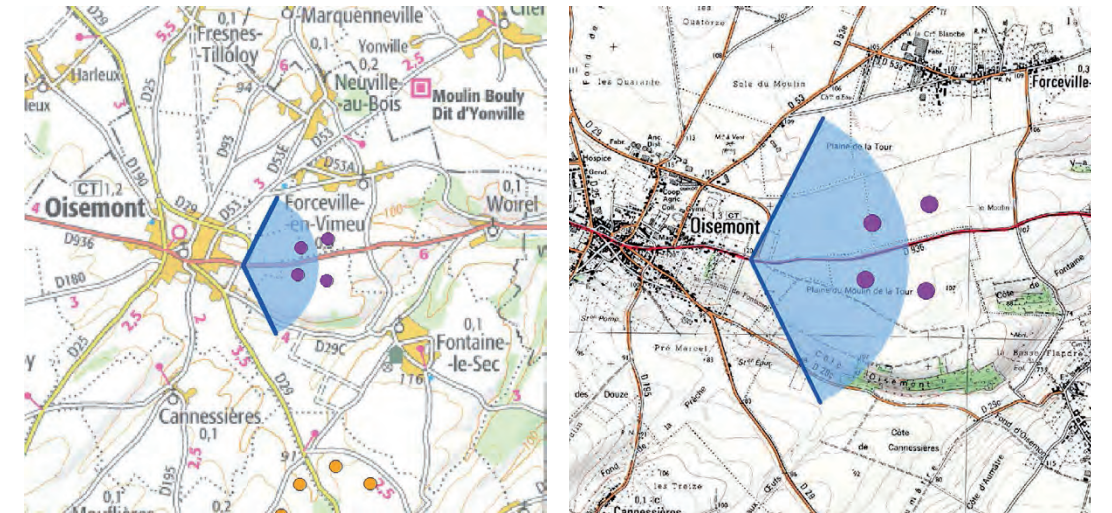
D29
5,5
Fresnes-Tilloloy
0,1
Marquenneville
Yonville
0,1
0,2
Neuville-au-Bois
2,5
Moulin Bouly Dit d'Yonville
Harleux
D25
94
D93
D53
D53E
D53A
D190
CT 1,2
Oisemont
D29
D53
3
Forceville-en-Vimeu
100
0,1
Woirel
D936
D180
6
2,5
2
3,5
4
D29C
0,1
Fontaine-le-Sec
116
D25
Cannessières
0,1
D29
D195
2,5
0,1
Moulières

les Quatorze
Sole du Moulin
Forceville
les Quarante
D53
D29
Plaine de la Tour
Hospice
Oisemont
CT
D936
Plaine du Moulin de la Tour
Fontaine
Côte
Pré Marcel
D195
Douze
Flèche
Côte de Cannessières
Oisemont
D29C
les Treize
Côte d'Aumâtre
Cannessières